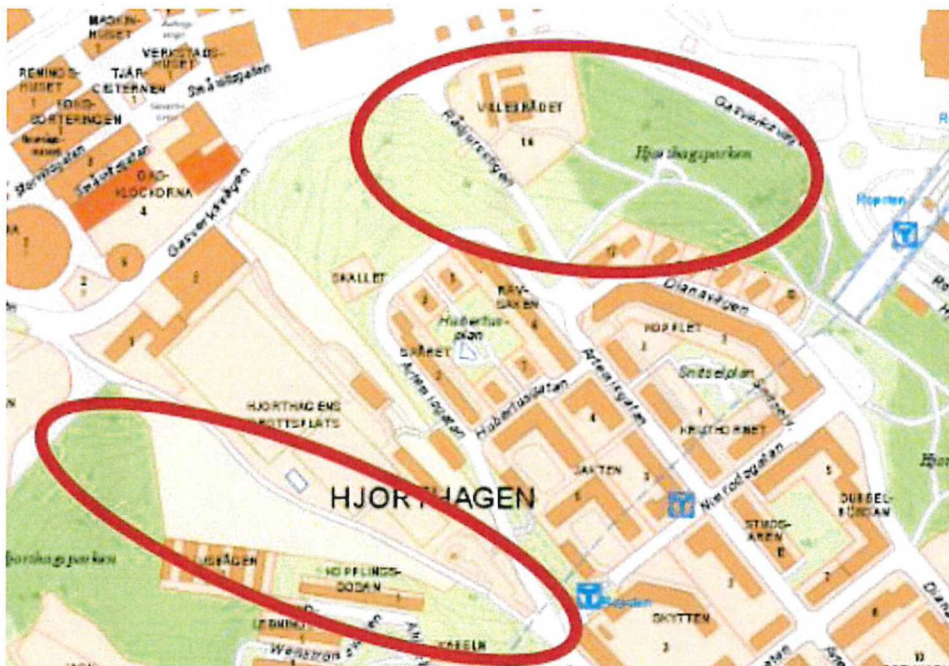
MASKIN-HUSET
VERKSTADS-HUSET
REMINGS-HUSET
TJÄR-CISTERNEN
Smålandsgatan
SORTERINGEN
Bobergsgatan
Smålandsgatan
GAS-KLOCKORNA
4
Gasverksvägen
5
2
3
1
VILLERÅDET
14
Gasverksvägen
Hjorthagsparken
Ropsten
Rådjursvägen
SKALLET
RAV-SÄKEN
Dianavägen
Hubertus-plan
HOPPLET
SPÅRET
Artemisgatan
Hubertusgatan
Artemisgatan
Snitselplan
HJORTHAGENS IDROTTSPLATS
KRUTHORNET
JAKTEN
HJORTHAGEN
Nimrodgatan
DUBBEL-BÖSSAN
STÖDS-AREN
Hjorthagsparken
HAGEN
HOPPLINGS-BODAN
Ropsten
SKYTTEN
KASELN
Wenströms
2
6
3
5
1